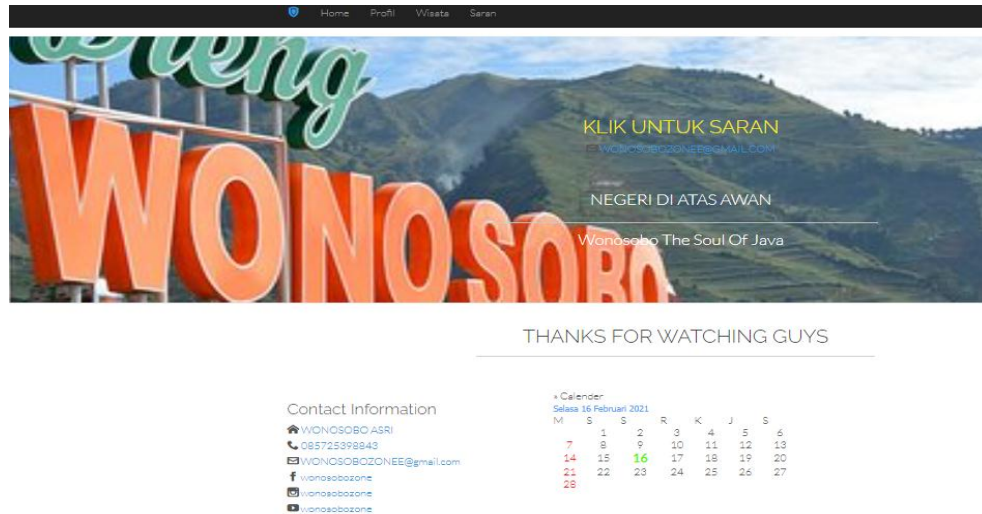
Home Profil Wisata Saran

Dieng
WONOSOBO

KLIK UNTUK SARAN
WONOSOBOZONEE@GMAIL.COM

NEGERI DI ATAS AWAN

Wonosobo The Soul Of Java

THANKS FOR WATCHING GUYS

Contact Information
WONOSOBO ASRI
085725398843
WONOSOBOZONEE@gmail.com
wonosobozone
wonosobozone
wonosobozone

» Calender
Selasa 16 Februari 2021

| M | S | S | R | K | J | S |
|---|---|---|---|---|---|---|
| | 1 | 2 | 3 | 4 | 5 | 6 |
| 7 | 8 | 9 | 10 | 11 | 12 | 13 |
| 14 | 15 | 16 | 17 | 18 | 19 | 20 |
| 21 | 22 | 23 | 24 | 25 | 26 | 27 |
| 28 | | | | | | |